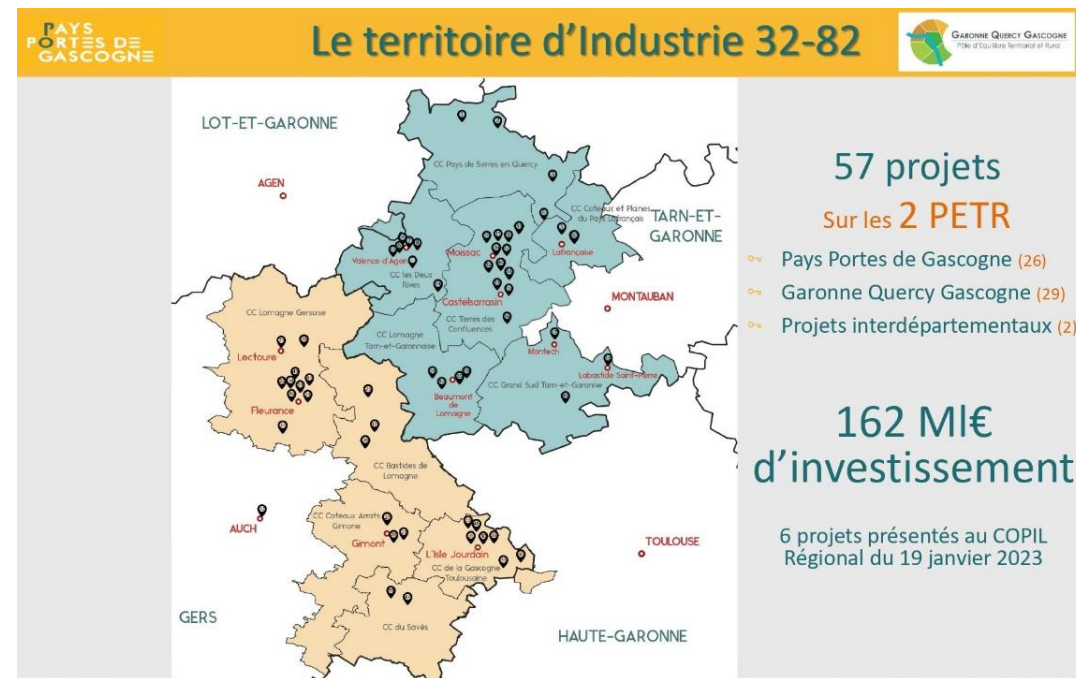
PAYS PORTES DE GASCOGNE

Le territoire d'Industrie 32-82

GARONNE QUERCY GASCOGNE
Pôle d'Équilibre Territorial et Rural

LOT-ET-GARONNE

AGEN

CC Pays de Serres en Quercy

CC Coteaux et Plaines du Pays Lafrançais

TARN-ET-GARONNE

Lafrançaise

Moissac

Valence d'Agen

CC les Deux Rives

Castelsarrasin

MONTAUBAN

CC Terres des Confluences

CC Lomagne Gersoise

CC Lomagne Tarn-et-Garonnaise

Montech

Lectoure

Labastide Saint-Pierre

CC Grand Sud Tarn-et-Garonne

Beaumont de Lomagne

Fleurance

CC Bastides de Lomagne

AUCH

CC Coteaux Arrats Gimone

Gimont

L'Isle Jourdain

CC de la Gascogne Toulousaine

TOULOUSE

CC du Savès

GERS

HAUTE-GARONNE

57 projets

Sur les 2 PETR

Pays Portes de Gascogne (26)

Garonne Quercy Gascogne (29)

Projets interdépartementaux (2)

162 Ml€ d'investissement

6 projets présentés au COPIL Régional du 19 janvier 2023